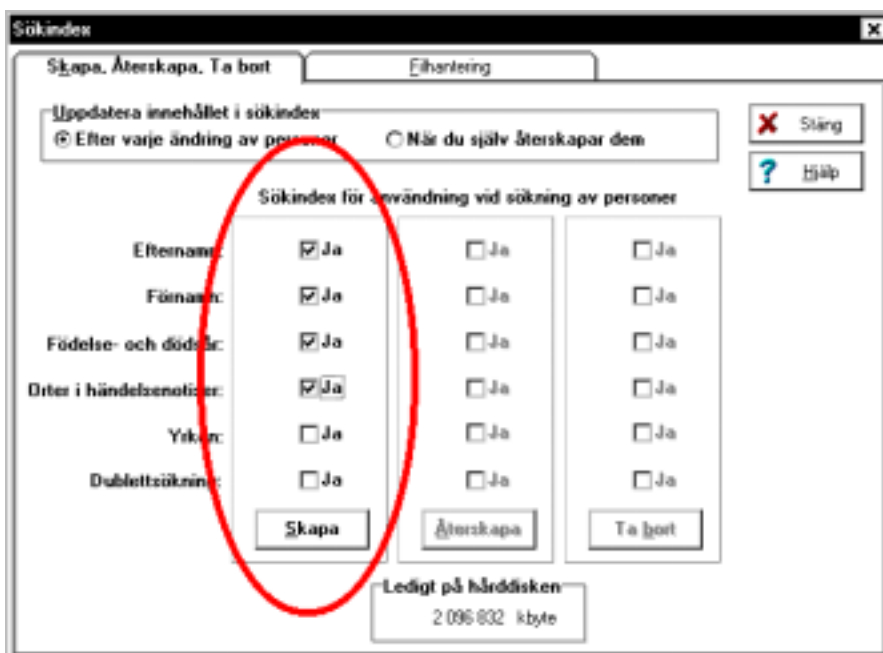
Sökindex

Skapa, Återskapa, Ta bort | Filhantering

Uppdatera innehållet i sökindex
Efter varje ändring av personer
När du själv återskapar dem

Stäng
Hjälp

Sökindex för användning vid sökning av personer

| | | | |
|---|---|---|---|
| Efternamn: | Ja | Ja | Ja |
| Förnamn: | Ja | Ja | Ja |
| Födelse- och dödsår: | Ja | Ja | Ja |
| Orter i händelsenotiser: | Ja | Ja | Ja |
| Yrken: | Ja | Ja | Ja |
| Dublettsökning: | Ja | Ja | Ja |

Skapa
Återskapa
Ta bort

Ledigt på hårddisken
2 096 832 kbyte